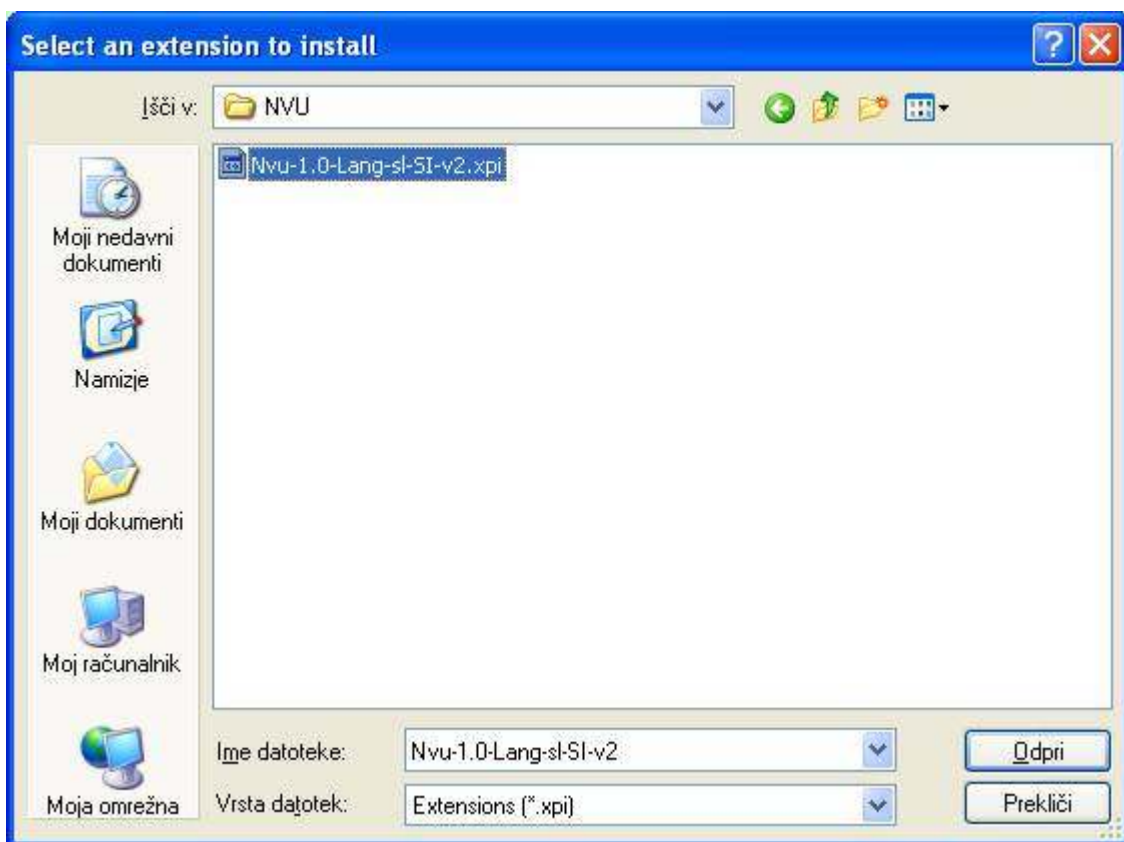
Select an extension to install

Išči v: NVU

Nvu-1.0-Lang-sl-SI-v2.xpi

Moji nedavni dokumenti

Namizje

Moji dokumenti

Moj računalnik

Moja omrežna

Ime datoteke: Nvu-1.0-Lang-sl-SI-v2

Vrsta datotek: Extensions (*.xpi)

Odpri

Prekliči